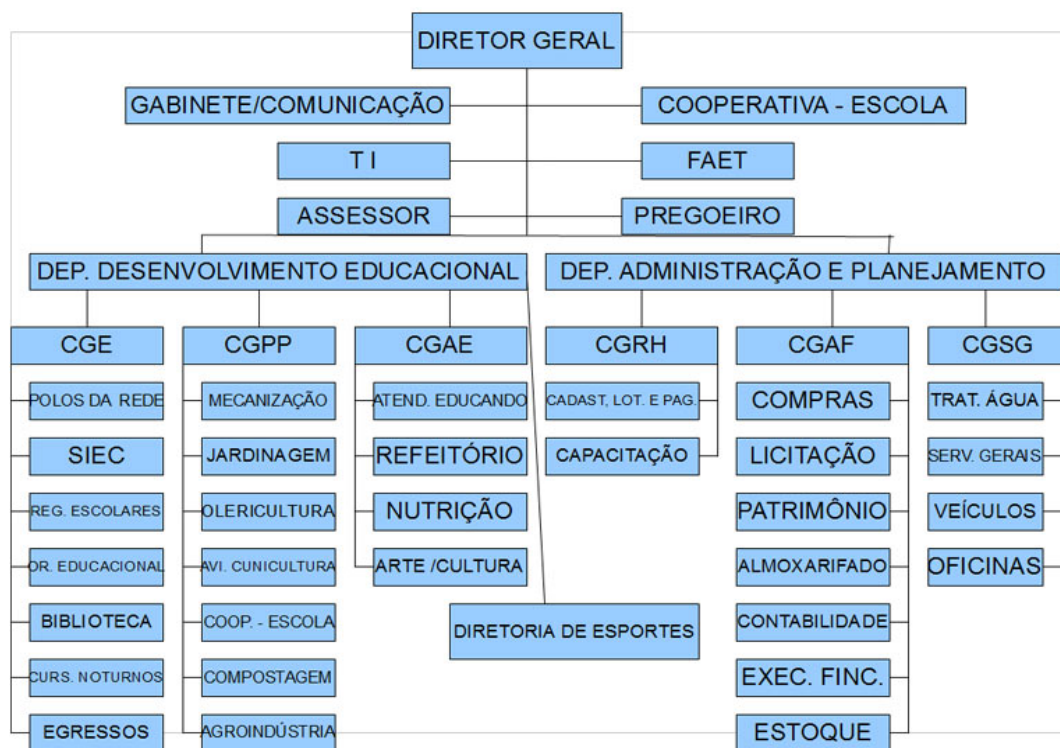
DIRETOR GERAL

GABINETE/COMUNICAÇÃO

COOPERATIVA - ESCOLA

T I

FAET

ASSESSOR

PREGOEIRO

DEP. DESENVOLVIMENTO EDUCACIONAL

DEP. ADMINISTRAÇÃO E PLANEJAMENTO

CGE

POLOS DA REDE

SIEC

REG. ESCOLARES

OR. EDUCACIONAL

BIBLIOTECA

CURS. NOTURNOS

EGRESSOS

CGPP

MECANIZAÇÃO

JARDINAGEM

OLERICULTURA

AVI. CUNICULTURA

COOP. - ESCOLA

COMPOSTAGEM

AGROINDÚSTRIA

CGAE

ATEND. EDUCANDO

REFEITÓRIO

NUTRIÇÃO

ARTE /CULTURA

DIRETORIA DE ESPORTES

CGRH

CADAST, LOT. E PAG.

CAPACITAÇÃO

CGAF

COMPRAS

LICITAÇÃO

PATRIMÔNIO

ALMOXARIFADO

CONTABILIDADE

EXEC. FINC.

ESTOQUE

CGSG

TRAT. ÁGUA

SERV. GERAIS

VEÍCULOS

OFICINAS